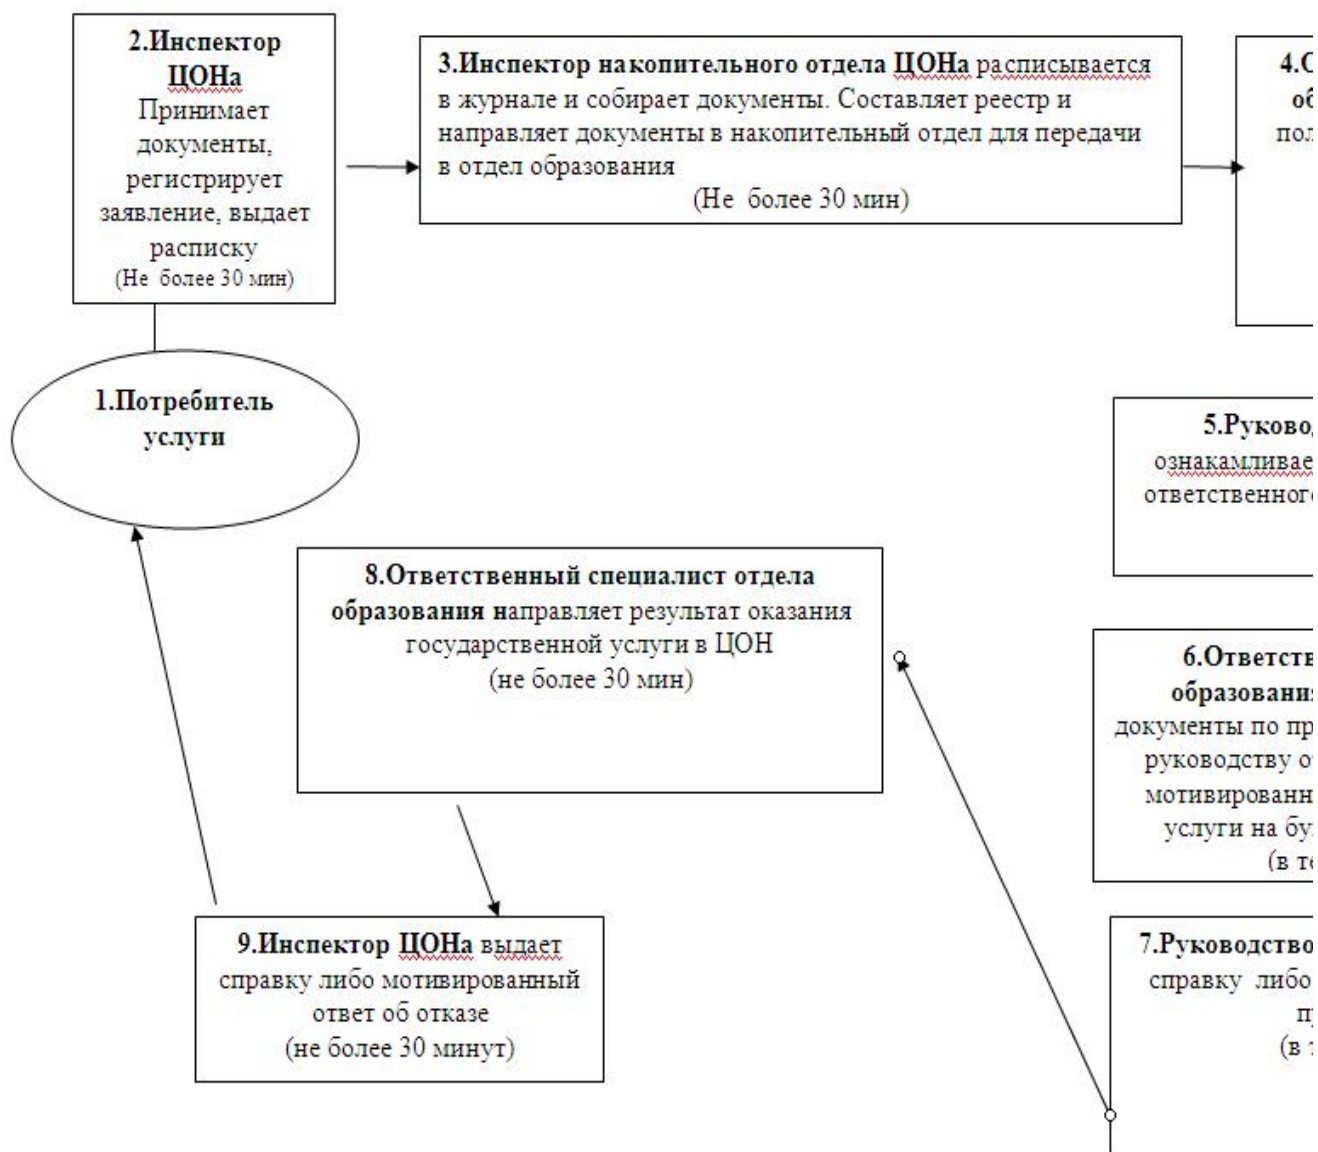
2.Инспектор ЦОНа Принимает документы, регистрирует заявление, выдает расписку (Не более 30 мин)

3.Инспектор накопительного отдела ЦОНа расписывается в журнале и собирает документы. Составляет реестр и направляет документы в накопительный отдел для передачи в отдел образования (Не более 30 мин)

4.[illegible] об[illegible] пол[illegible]

1.Потребитель услуги

5.Руковод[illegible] ознакамливае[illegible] ответственного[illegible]

8.Ответственный специалист отдела образования направляет результат оказания государственной услуги в ЦОН (не более 30 мин)

6.Ответств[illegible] образовани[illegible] документы по пр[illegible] руководству о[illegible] мотивированн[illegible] услуги на бу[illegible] (в те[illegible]

9.Инспектор ЦОНа выдает справку либо мотивированный ответ об отказе (не более 30 минут)

7.Руководство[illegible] справку либо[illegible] п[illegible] (в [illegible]